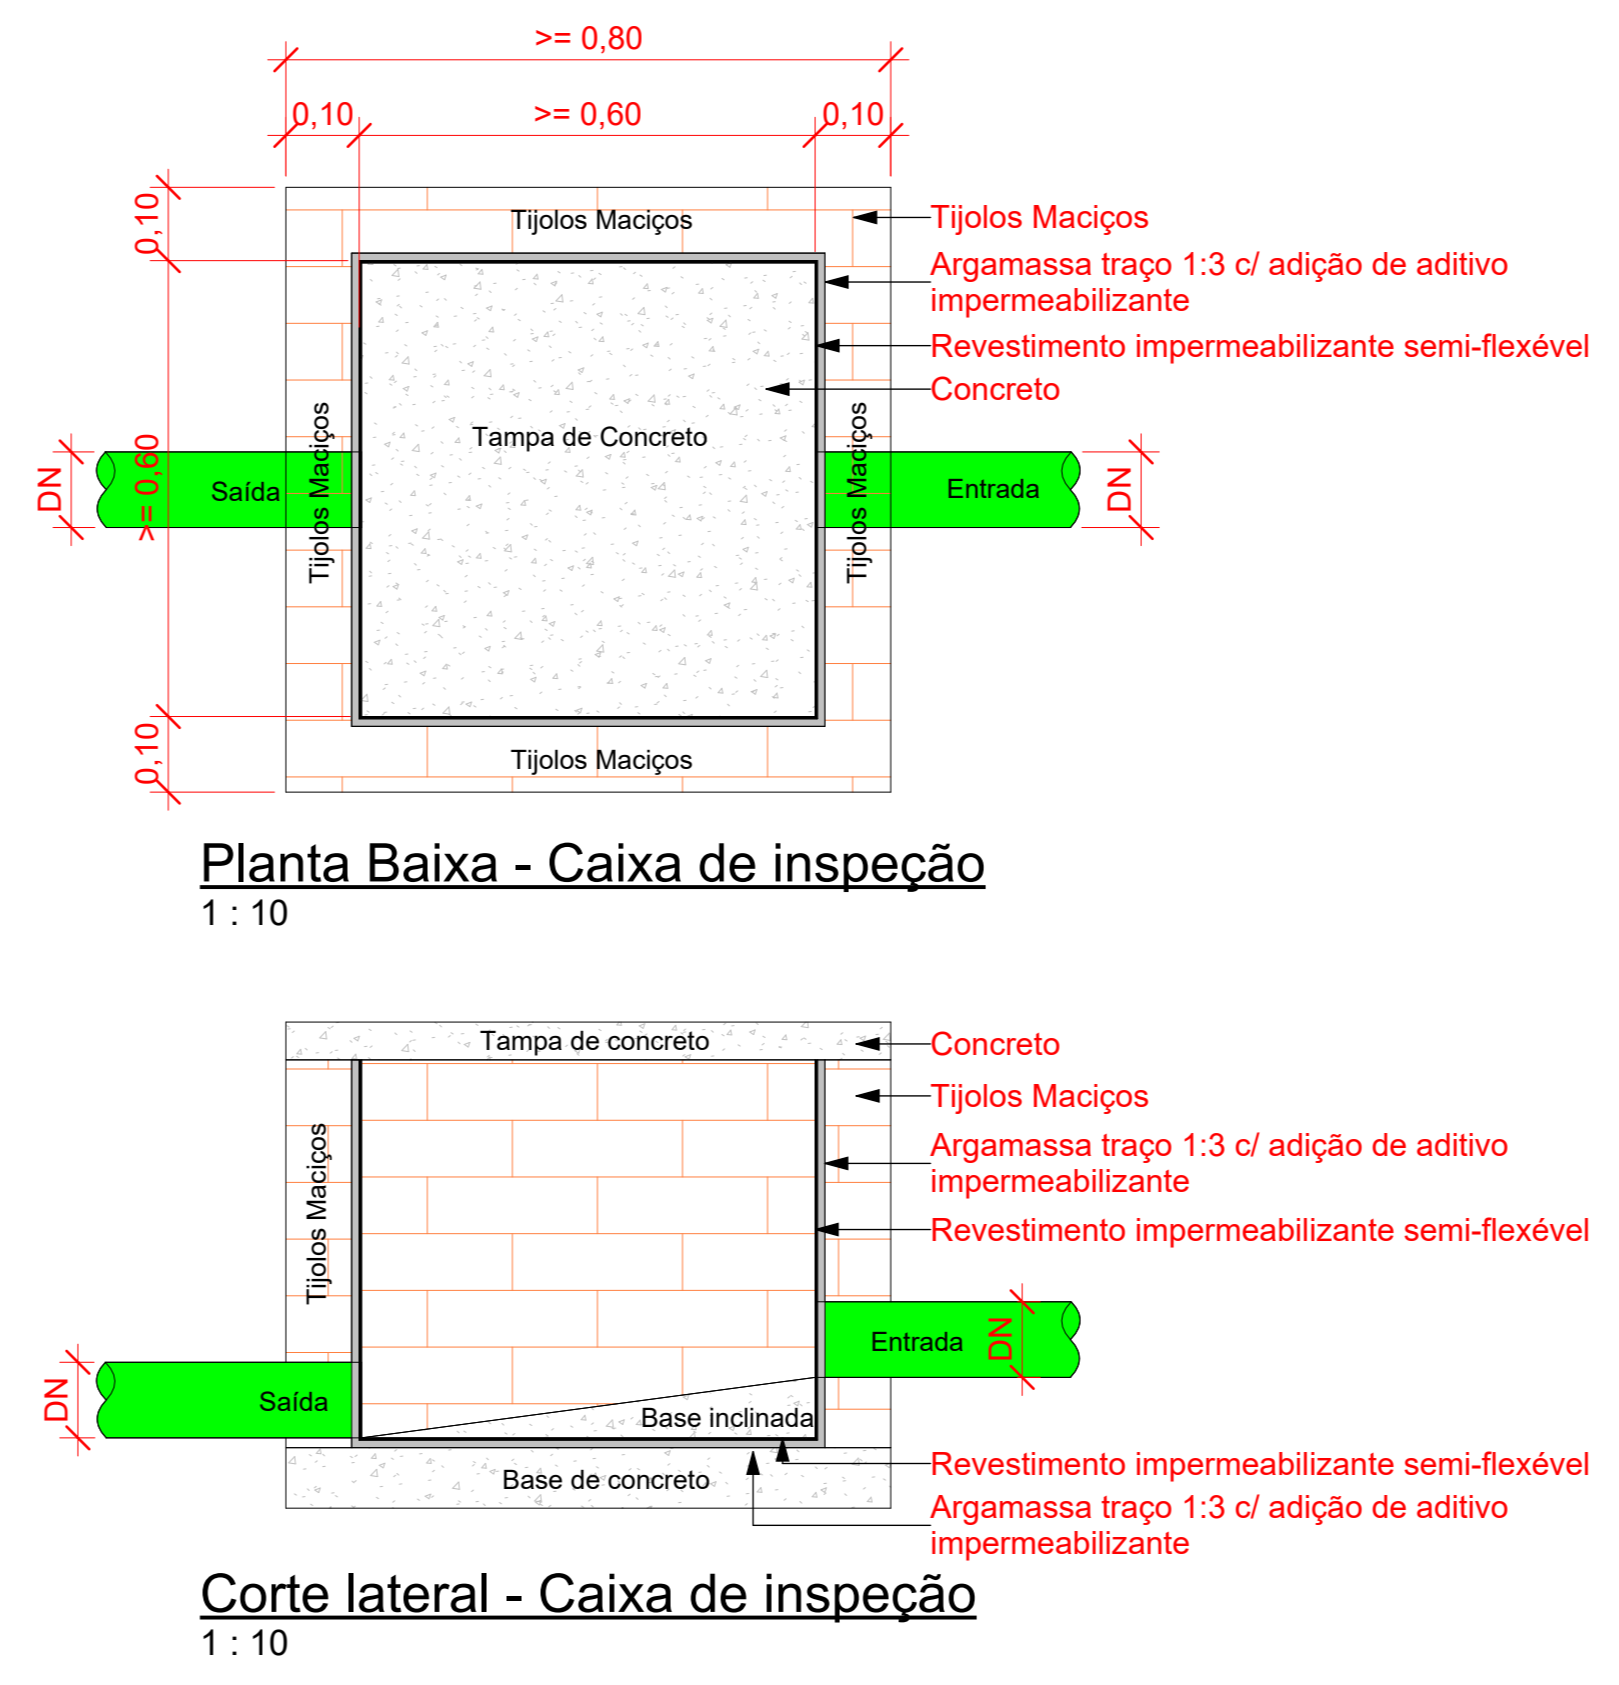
>= 0,80

0,10

>= 0,60

0,10

0,10

>= 0,60

0,10

DN

DN

Tijolos Maciços

Tijolos Maciços

Argamassa traço 1:3 c/ adição de aditivo impermeabilizante

Revestimento impermeabilizante semi-flexével

Concreto

Tampa de Concreto

Saída

Tijolos Maciços

Tijolos Maciços

Entrada

Tijolos Maciços

Planta Baixa - Caixa de inspeção

1 : 10

Tampa de concreto

Concreto

Tijolos Maciços

Tijolos Maciços

Argamassa traço 1:3 c/ adição de aditivo impermeabilizante

Revestimento impermeabilizante semi-flexével

Entrada

DN

DN

Saída

Base inclinada

Base de concreto

Revestimento impermeabilizante semi-flexével

Argamassa traço 1:3 c/ adição de aditivo impermeabilizante

Corte lateral - Caixa de inspeção

1 : 10